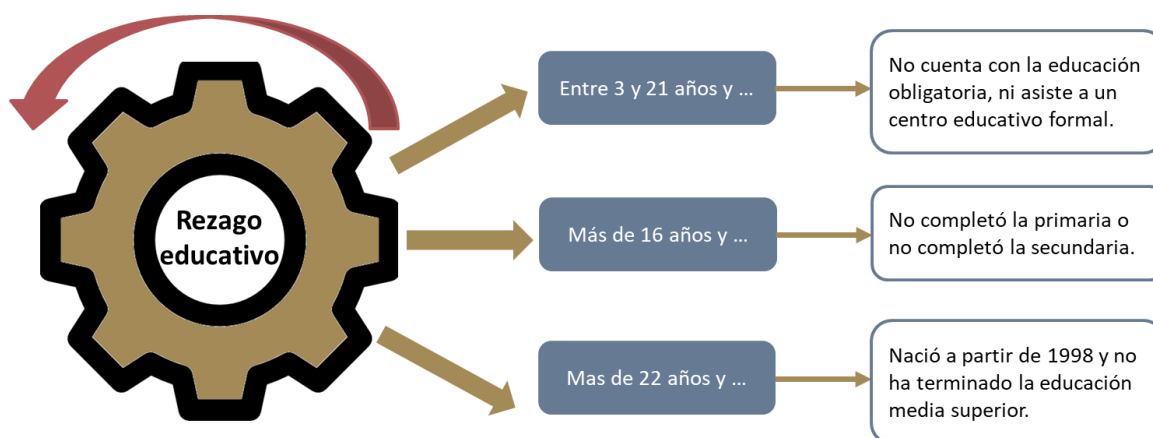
Rezago educativo

Entre 3 y 21 años y ...

No cuenta con la educación obligatoria, ni asiste a un centro educativo formal.

Más de 16 años y ...

No completó la primaria o no completó la secundaria.

Mas de 22 años y ...

Nació a partir de 1998 y no ha terminado la educación media superior.